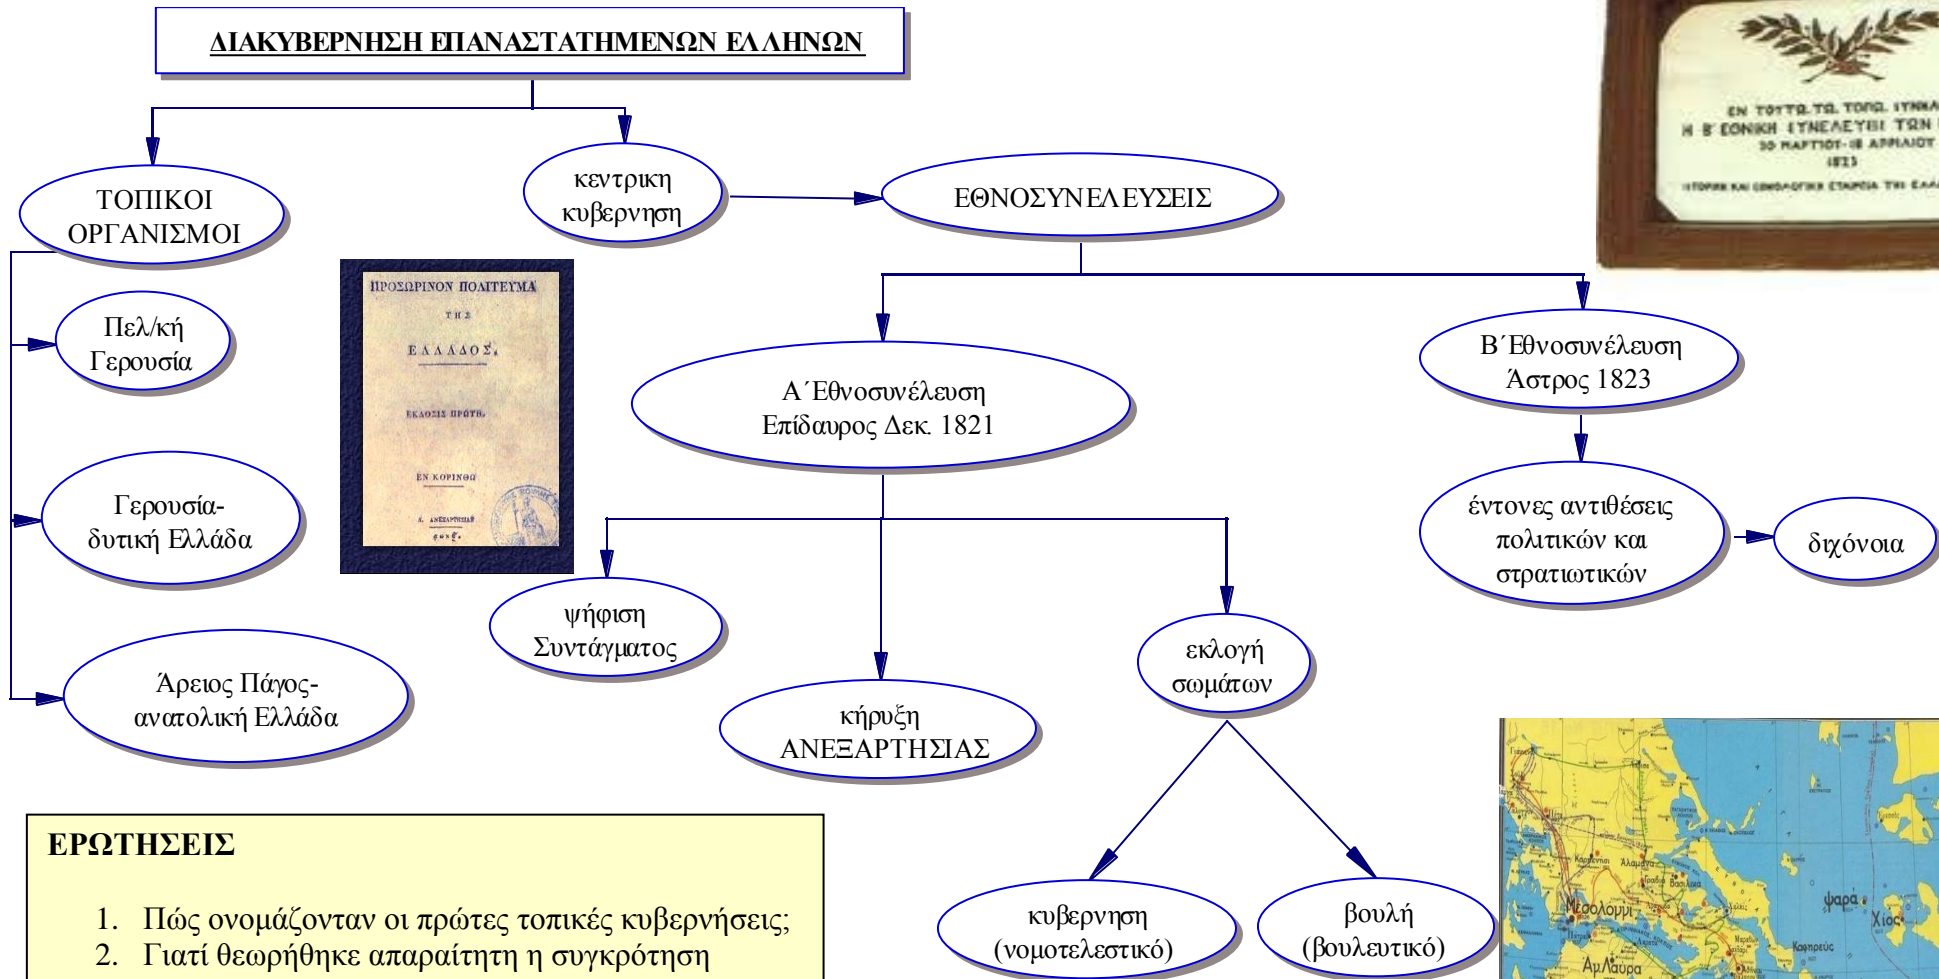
ΔΙΑΚΥΒΕΡΝΗΣΗ ΕΠΑΝΑΣΤΑΤΗΜΕΝΩΝ ΕΛΛΗΝΩΝ

ΤΟΠΙΚΟΙ ΟΡΓΑΝΙΣΜΟΙ

κεντρικη κυβερνηση

ΕΘΝΟΣΥΝΕΛΕΥΣΕΙΣ

ΕΝ ΤΟΥΤΩ ΤΩ ΤΟΠΩ ΣΥΝΗ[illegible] Η Β' ΕΘΝΙΚΗ ΣΥΝΕΛΕΥΣΙΣ ΤΩΝ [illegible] 30 ΜΑΡΤΙΟΥ-18 ΑΠΡΙΛΙΟΥ 1823 ΙΣΤΟΡΙΚΗ ΚΑΙ ΕΘΝΟΛΟΓΙΚΗ ΕΤΑΙΡΕΙΑ ΤΗΣ ΕΛΛ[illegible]

Πελ/κή Γερουσία

ΠΡΟΣΩΡΙΝΟΝ ΠΟΛΙΤΕΥΜΑ ΤΗΣ ΕΛΛΑΔΟΣ. ΕΚΔΟΣΙΣ ΠΡΩΤΗ. ΕΝ ΚΟΡΙΝΘΩ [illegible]

Β΄Εθνοσυνέλευση Άστρος 1823

Α΄Εθνοσυνέλευση Επίδαυρος Δεκ. 1821

Γερουσία-δυτική Ελλάδα

έντονες αντιθέσεις πολιτικών και στρατιωτικών

διχόνοια

ψήφιση Συντάγματος

εκλογή σωμάτων

Άρειος Πάγος-ανατολική Ελλάδα

κήρυξη ΑΝΕΞΑΡΤΗΣΙΑΣ

ΕΡΩΤΗΣΕΙΣ

1. Πώς ονομάζονταν οι πρώτες τοπικές κυβερνήσεις;
2. Γιατί θεωρήθηκε απαραίτητη η συγκρότηση

κυβερνηση (νομοτελεστικό)

βουλή (βουλευτικό)

Μεσολόγγι Ψαρά Χίος Αμφισσα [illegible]